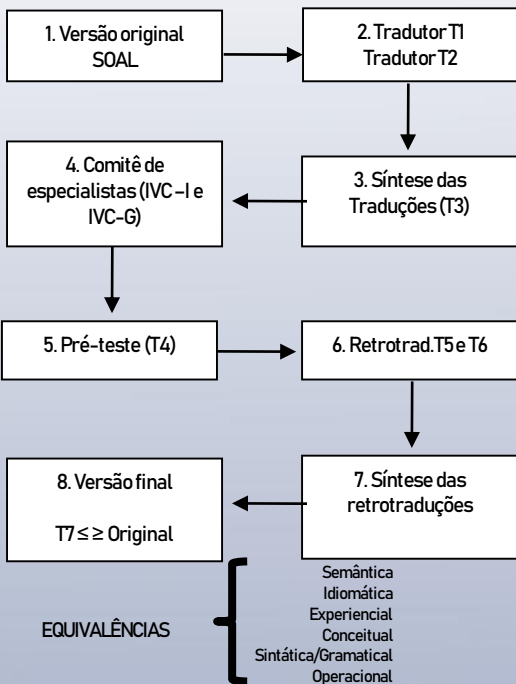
1. Versão original SOAL

2. Tradutor T1
Tradutor T2

3. Síntese das Traduções (T3)

4. Comitê de especialistas (IVC –I e IVC–G)

5. Pré-teste (T4)

6. Retrotrad. T5 e T6

7. Síntese das retrotraduções

8. Versão final

T7 ≤ ≥ Original

EQUIVALÊNCIAS

Semântica
Idiomática
Experiencial
Conceitual
Sintática/Gramatical
Operacional